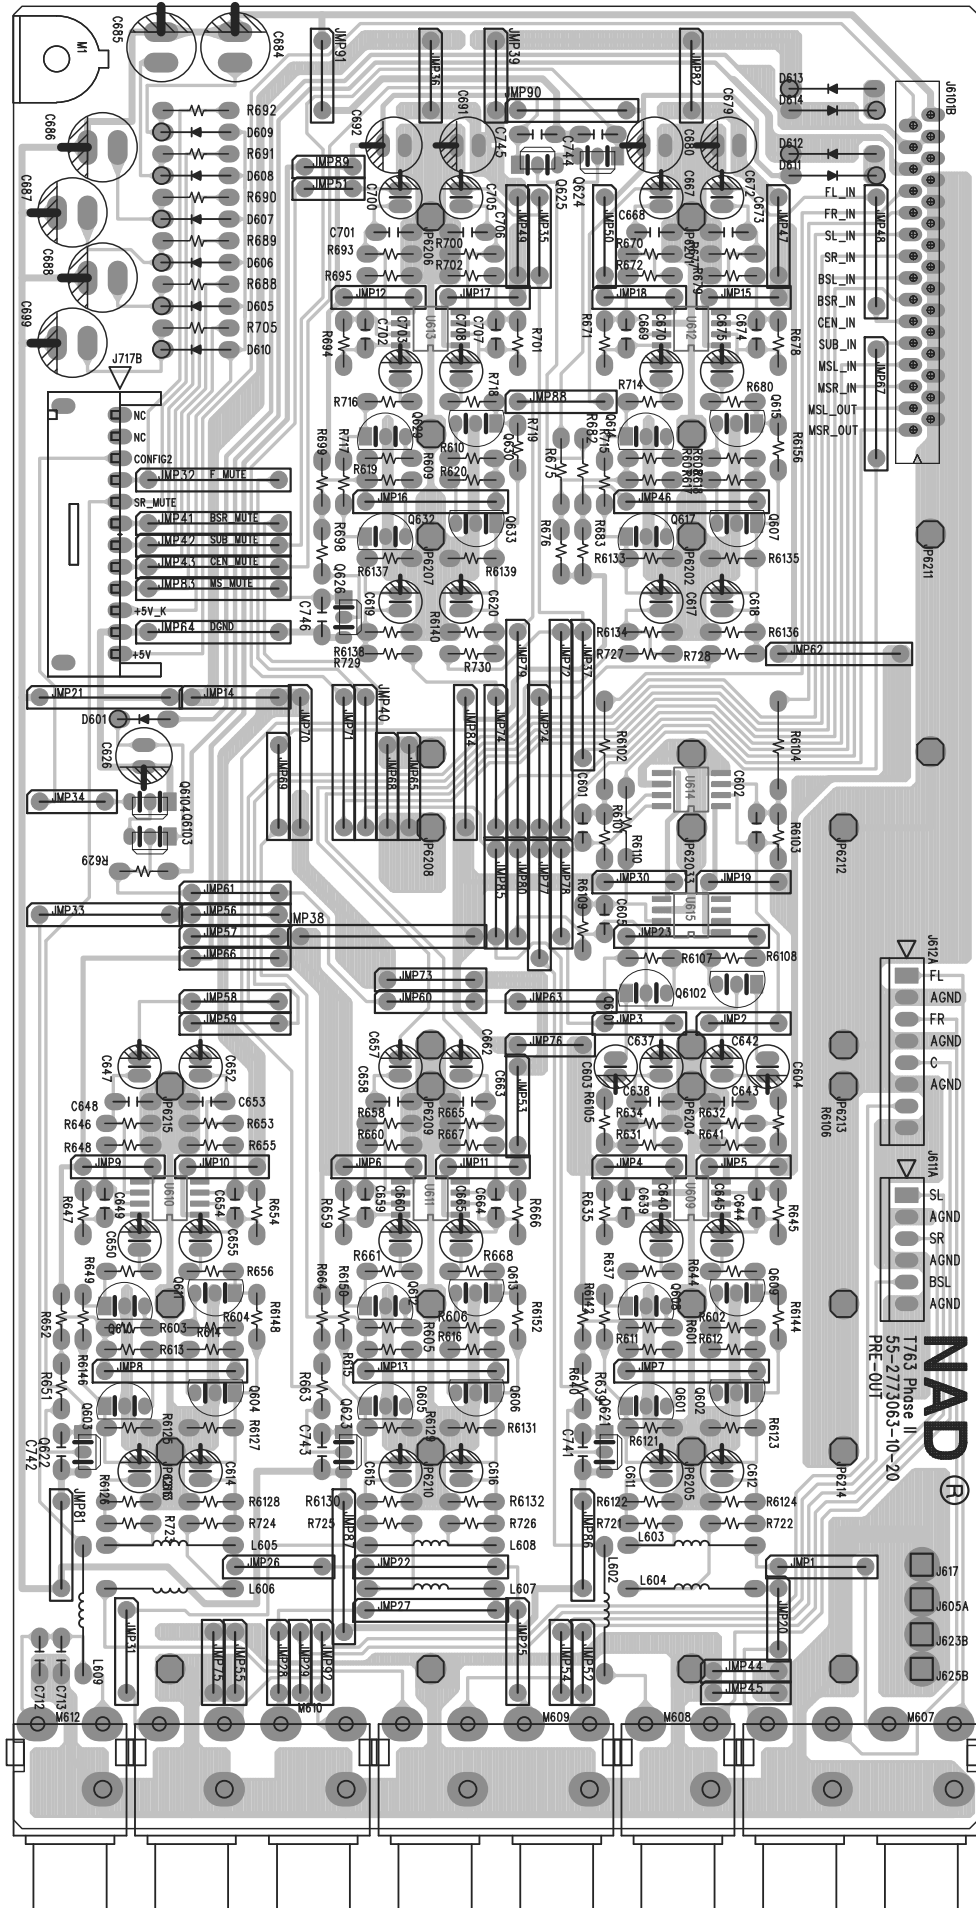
M1
C685
C684
JMP91
JMP36
JMP39
JMP82
J610B
D613
D614
R692
D609
R691
D608
R690
D607
R689
D606
R688
D605
R705
D610
C686
C687
C688
C689
JMP90
C692
C691
C745
C744
C679
C680
D612
D611
JMP89
JMP51
C700
C705
Q625
Q624
C667
C672
FL_IN
FR_IN
SL_IN
SR_IN
BSL_IN
BSR_IN
CEN_IN
SUB_IN
MSL_IN
MSR_IN
MSL_OUT
MSR_OUT
C701
R693
R695
JP6206
R700
R702
C706
JMP49
JMP35
JMP50
C668
R670
R672
C673
JMP47
JMP48
JMP12
JMP17
JMP18
JMP15
R694
C702
C703
U613
C708
C707
R701
R671
C669
C670
U612
C675
C674
R678
JMP67
J717B
NC
NC
CONFIG2
SR_MUTE
R716
R718
JMP88
R714
R680
Q615
R699
R717
Q629
R610
Q630
R719
R682
R675
R6156
R619
R609
R620
JMP32 F MUTE
JMP16
JMP46
JMP41 BSR MUTE
JMP42 SUB MUTE
JMP43 CEN MUTE
JMP83 MS MUTE
R698
Q632
Q633
R676
R683
Q617
Q607
R6137
JP6207
R6139
R6133
JP6202
R6135
JP6211
+5V_K
Q626
C619
R6140
C620
C617
C618
JMP64 DGND
+5V
C746
R6138
R729
R730
R6134
R727
R728
R6136
JMP62
JMP21
JMP14
JMP70
JMP71
JMP40
JMP84
JMP79
JMP74
JMP72
JMP24
JMP37
D601
C626
JMP69
JMP68
JMP65
R6102
U614
C602
R6104
C601
R610
R6110
JMP34
Q6104
Q6103
JP6208
JP6203
R6103
JP6212
R629
JMP85
JMP80
JMP77
JMP78
JMP30
JMP19
R6109
C605
U615
JMP61
JMP56
JMP33
JMP38
JMP57
JMP23
JMP66
R6107
R6108
J612A
FL
AGND
FR
AGND
C
AGND
JMP73
JMP60
JMP63
Q6102
Q600
JMP58
JMP59
JMP3
JMP2
C657
C662
JMP76
C637
C642
C604
C647
C652
C658
C663
C603
R6105
C638
C643
C648
JP6215
C653
R658
JP6209
R665
JMP53
R634
JP6204
R632
JP6213
R6106
R646
R653
R660
R667
R631
R641
R648
R655
JMP9
JMP10
JMP6
JMP11
JMP4
JMP5
J611A
SL
AGND
SR
AGND
BSL
AGND
R647
C649
U610
C654
R654
R659
C659
C660
U611
C665
C664
R666
R635
C639
C640
U609
C645
C644
R645
C650
C655
R661
R668
R637
R644
R649
R656
R664
R6150
Q612
Q613
R6142
Q602
Q609
R652
Q611
Q614
R603
R614
R604
R6148
R606
R605
R616
R6152
R611
R601
R612
R602
R6144
R6146
R613
R615
R640
JMP8
JMP13
JMP7
NAD
T763 Phase II
55-2773063-10-20
PRE-OUT
R651
Q603
R6125
Q604
R6127
R663
Q623
Q605
R6129
Q606
R6131
R639
Q621
Q601
Q622
R6123
C742
C743
C741
R6121
R6126
JP6216
C614
C615
JP6210
C616
C611
JP6205
C612
JP6214
JMP81
R6128
R6130
R6132
R6122
R6124
R723
R724
R725
R726
R721
R722
L605
JMP87
L608
JMP86
L603
L606
JMP26
JMP22
L602
L604
JMP1
J617
L607
JMP20
J605A
JMP27
J623B
C712
C713
L609
JMP31
JMP75
JMP55
JMP28
JMP29
JMP92
JMP25
JMP54
JMP52
JMP44
JMP45
J625B
M612
M610
M609
M608
M607